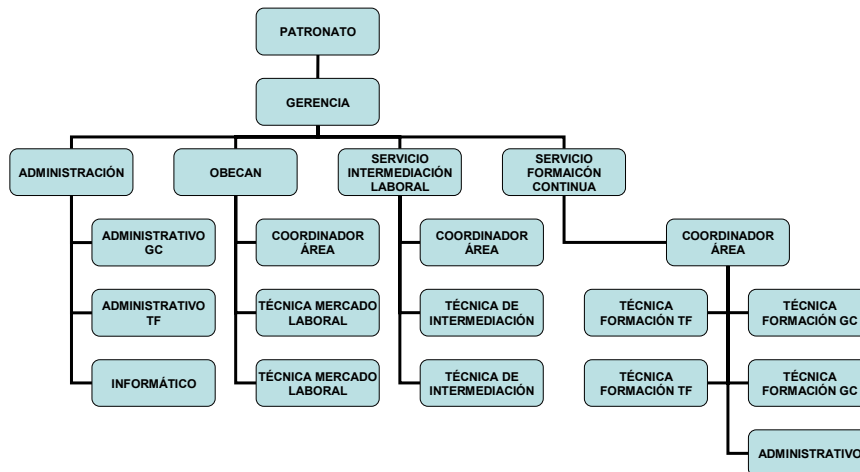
PATRONATO

GERENCIA

ADMINISTRACIÓN

ADMINISTRATIVO GC

ADMINISTRATIVO TF

INFORMÁTICO

OBECAN

COORDINADOR ÁREA

TÉCNICA MERCADO LABORAL

TÉCNICA MERCADO LABORAL

SERVICIO INTERMEDIACIÓN LABORAL

COORDINADOR ÁREA

TÉCNICA DE INTERMEDIACIÓN

TÉCNICA DE INTERMEDIACIÓN

SERVICIO FORMAICÓN CONTINUA

COORDINADOR ÁREA

TÉCNICA FORMACIÓN TF

TÉCNICA FORMACIÓN GC

TÉCNICA FORMACIÓN TF

TÉCNICA FORMACIÓN GC

ADMINISTRATIVO